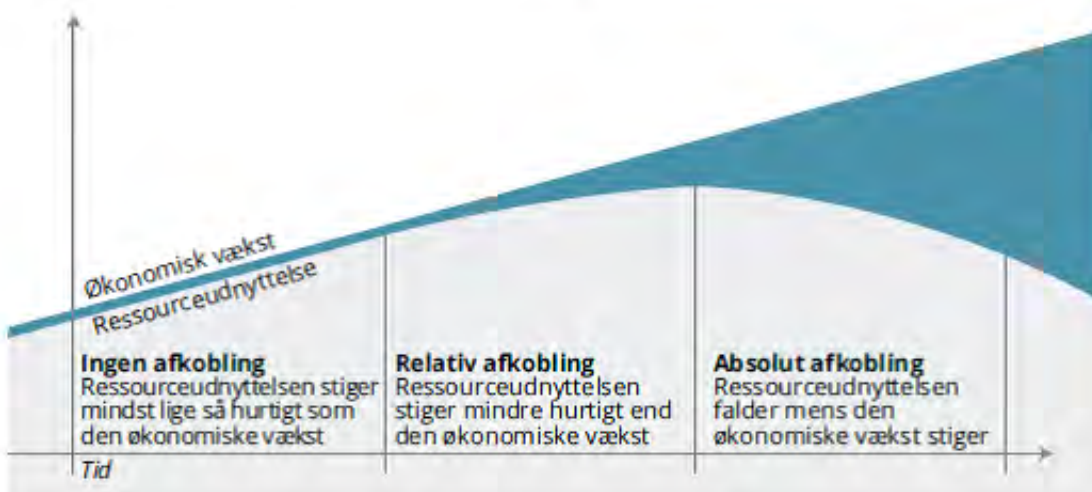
Økonomisk vækst
Ressourceudnyttelse

Ingen afkobling
Ressourceudnyttelsen stiger mindst lige så hurtigt som den økonomiske vækst

Relativ afkobling
Ressourceudnyttelsen stiger mindre hurtigt end den økonomiske vækst

Absolut afkobling
Ressourceudnyttelsen falder mens den økonomiske vækst stiger

Tid